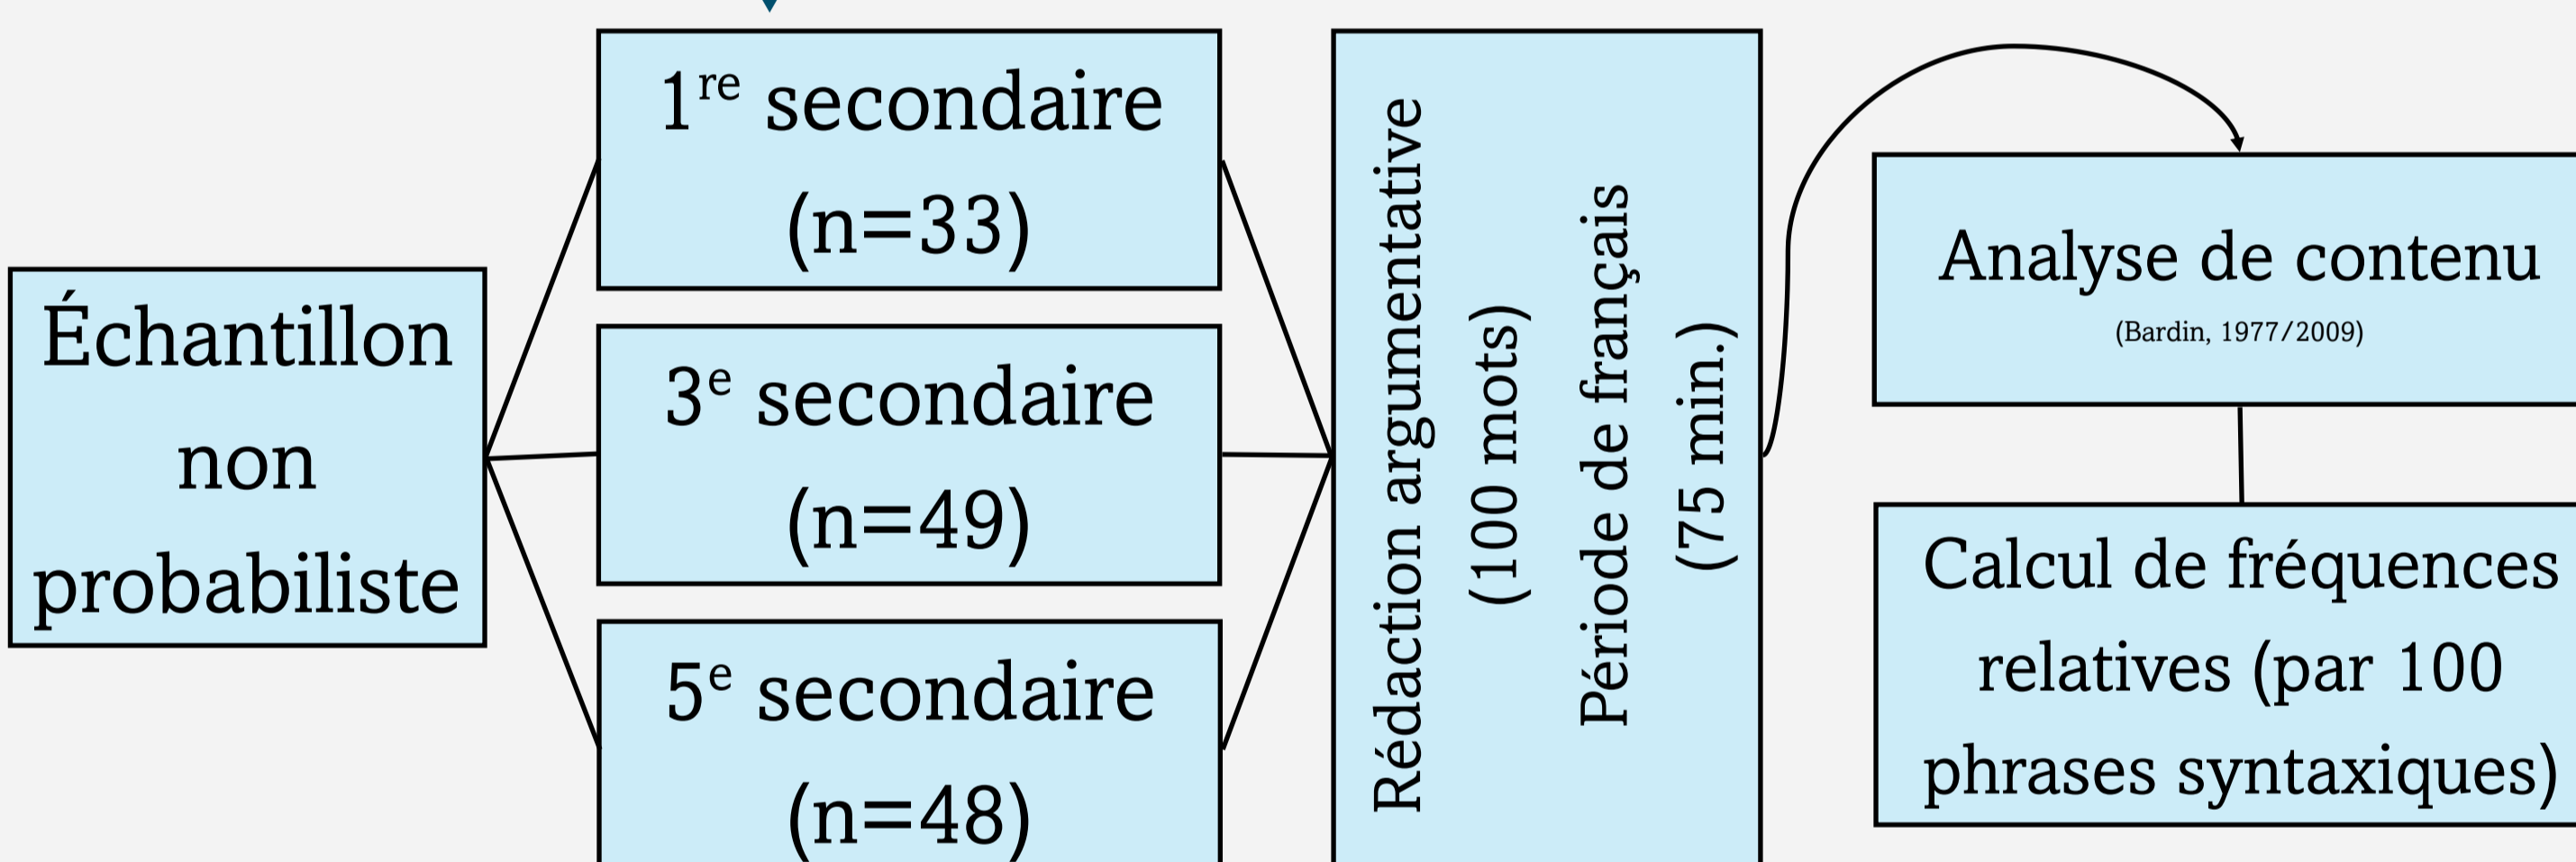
Échantillon non probabiliste

1$^{re}$ secondaire (n=33)

3$^{e}$ secondaire (n=49)

5$^{e}$ secondaire (n=48)

Rédaction argumentative (100 mots)
Période de français (75 min.)

Analyse de contenu
(Bardin, 1977/2009)

Calcul de fréquences relatives (par 100 phrases syntaxiques)